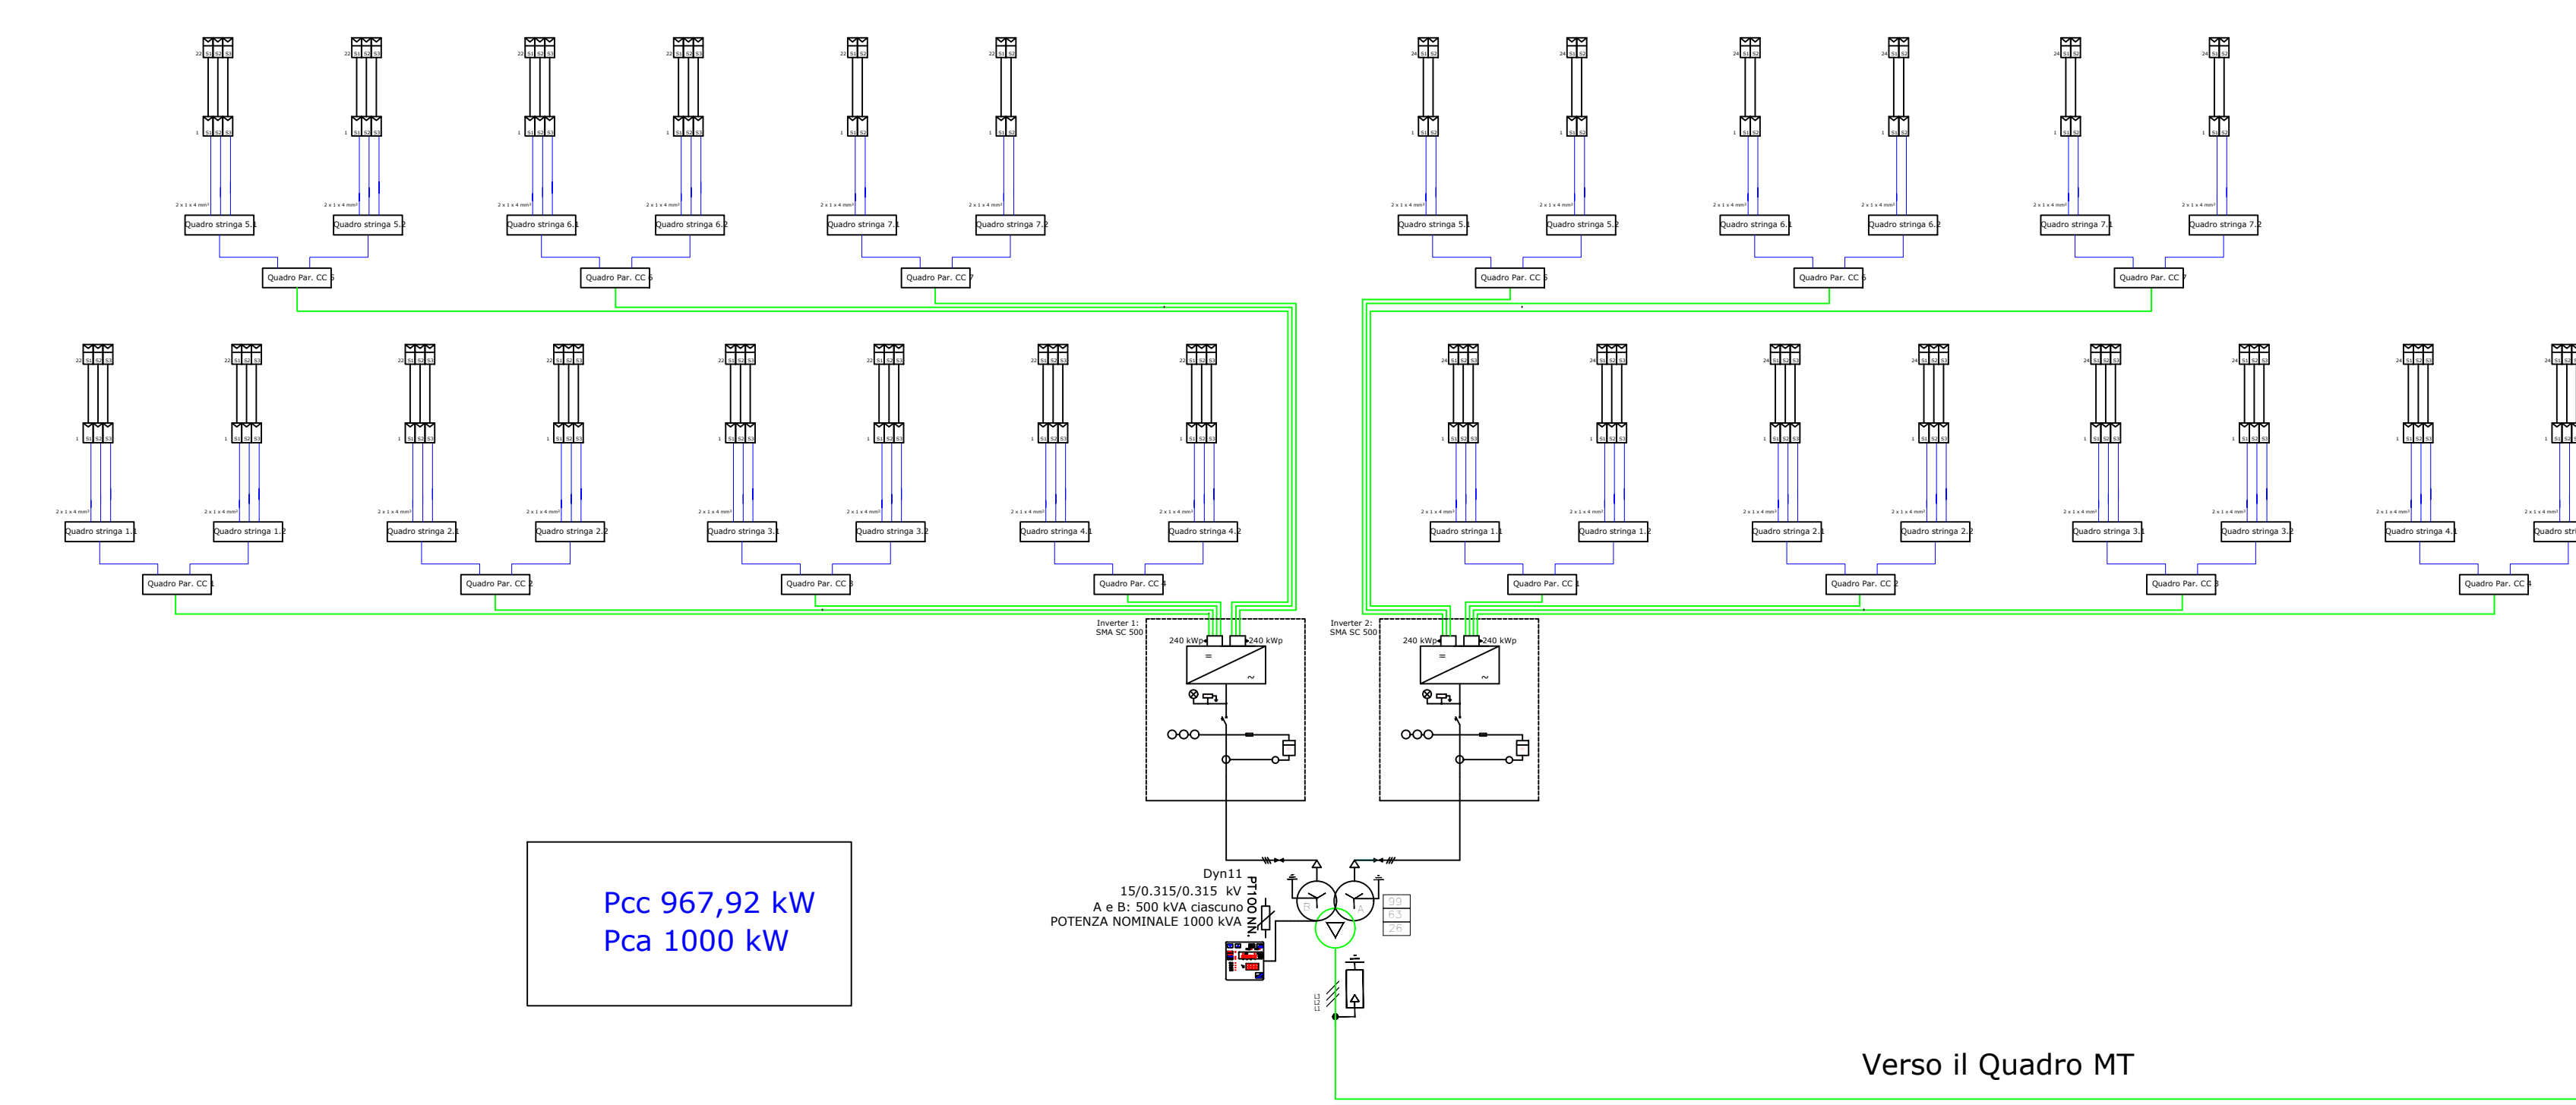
Quadro stringa 5.1
Quadro stringa 5.2
Quadro stringa 6.1
Quadro stringa 6.2
Quadro stringa 7.1
Quadro stringa 7.2
Quadro Par. CC 5
Quadro Par. CC 6
Quadro Par. CC 7

Quadro stringa 5.1
Quadro stringa 5.2
Quadro stringa 6.1
Quadro stringa 6.2
Quadro stringa 7.1
Quadro stringa 7.2
Quadro Par. CC 5
Quadro Par. CC 6
Quadro Par. CC 7

Quadro stringa 1.1
Quadro stringa 1.2
Quadro stringa 2.1
Quadro stringa 2.2
Quadro stringa 3.1
Quadro stringa 3.2
Quadro stringa 4.1
Quadro stringa 4.2
Quadro Par. CC 1
Quadro Par. CC 2
Quadro Par. CC 3
Quadro Par. CC 4

Quadro stringa 1.1
Quadro stringa 1.2
Quadro stringa 2.1
Quadro stringa 2.2
Quadro stringa 3.1
Quadro stringa 3.2
Quadro stringa 4.1
Quadro str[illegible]
Quadro Par. CC 1
Quadro Par. CC 2
Quadro Par. CC 3
Quadro Par. CC 4

Inverter 1:
SMA SC 500
240 kWp
240 kWp

Inverter 2:
SMA SC 500
240 kWp
240 kWp

Dyn11
15/0.315/0.315 kV
A e B: 500 kVA ciascuno
POTENZA NOMINALE 1000 kVA
PT100 NN.

Pcc 967,92 kW
Pca 1000 kW

Verso il Quadro MT